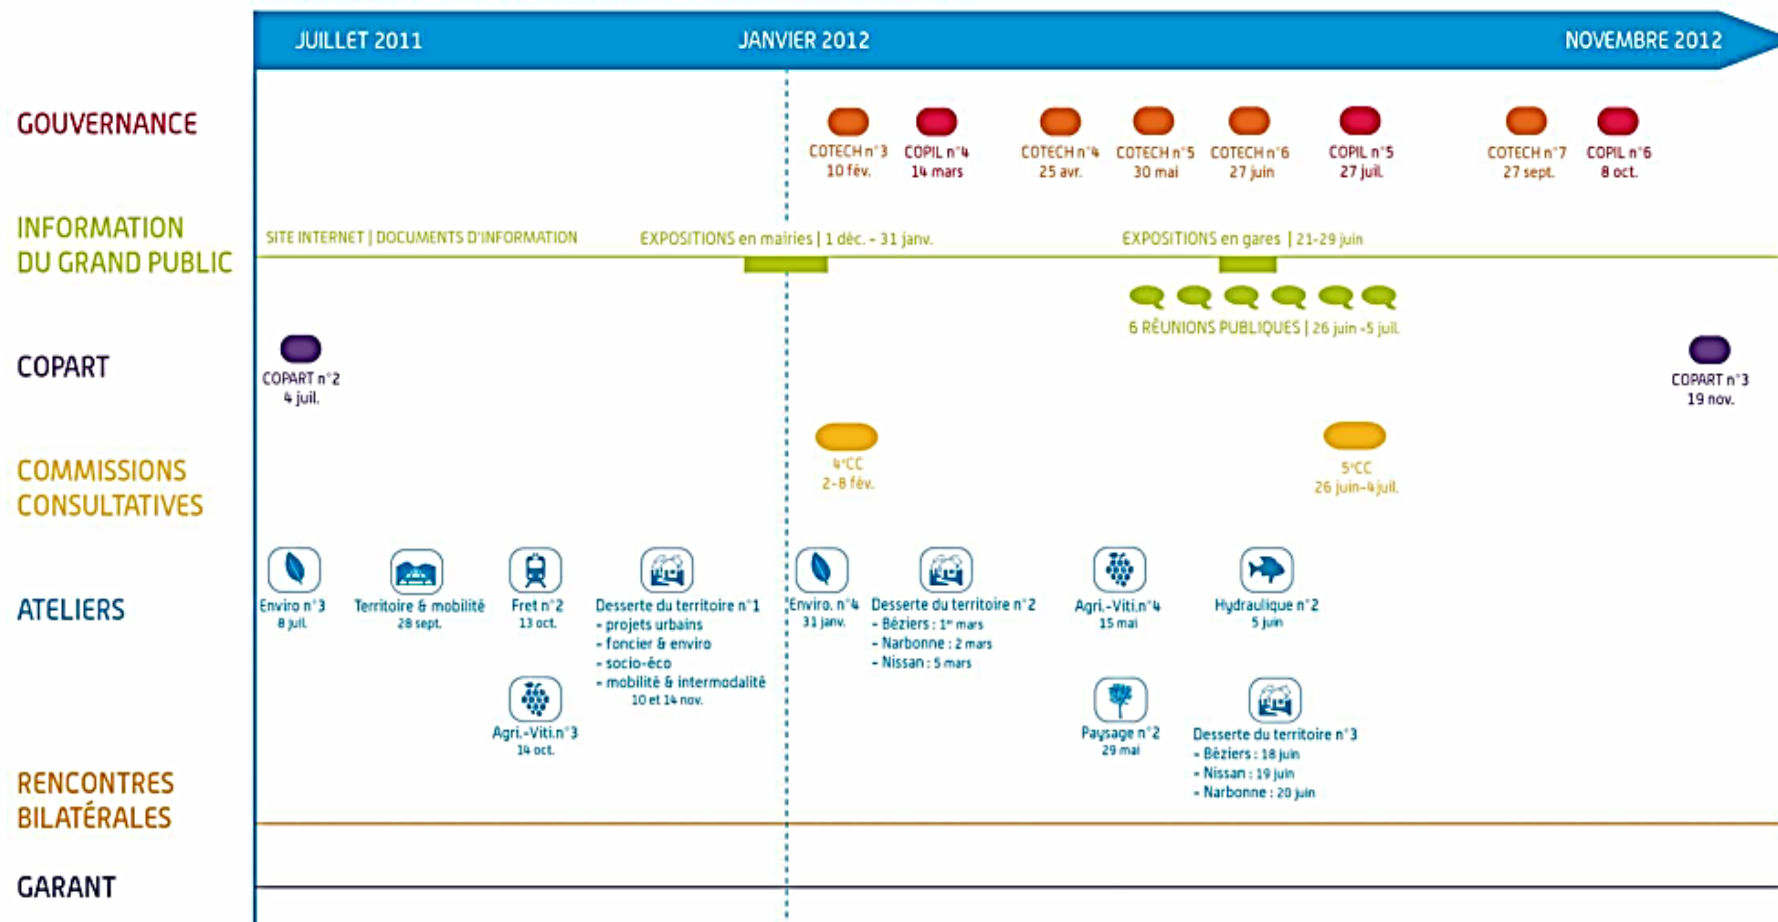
JUILLET 2011 JANVIER 2012 NOVEMBRE 2012

GOUVERNANCE

COTECH n°3 10 fév.
COPIL n°4 14 mars
COTECH n°4 25 avr.
COTECH n°5 30 mai
COTECH n°6 27 juin
COPIL n°5 27 juil.
COTECH n°7 27 sept.
COPIL n°6 8 oct.

INFORMATION DU GRAND PUBLIC

SITE INTERNET | DOCUMENTS D'INFORMATION
EXPOSITIONS en mairies | 1 déc. - 31 janv.
EXPOSITIONS en gares | 21-29 juin
6 RÉUNIONS PUBLIQUES | 26 juin -5 juil.

COPART

COPART n°2 4 juil.
COPART n°3 19 nov.

COMMISSIONS CONSULTATIVES

4°CC 2-8 fév.
5°CC 26 juin-4 juil.

ATELIERS

Enviro n°3 8 juil.
Territoire & mobilité 28 sept.
Fret n°2 13 oct.
Desserte du territoire n°1
- projets urbains
- foncier & enviro
- socio-éco
- mobilité & intermodalité
10 et 14 nov.
Agri.-Viti.n°3 14 oct.
Enviro. n°4 31 janv.
Desserte du territoire n°2
- Béziers : 1er mars
- Narbonne : 2 mars
- Nissan : 5 mars
Agri.-Viti.n°4 15 mai
Hydraulique n°2 5 juin
Paysage n°2 29 mai
Desserte du territoire n°3
- Béziers : 18 juin
- Nissan : 19 juin
- Narbonne : 20 juin

RENCONTRES BILATÉRALES

GARANT